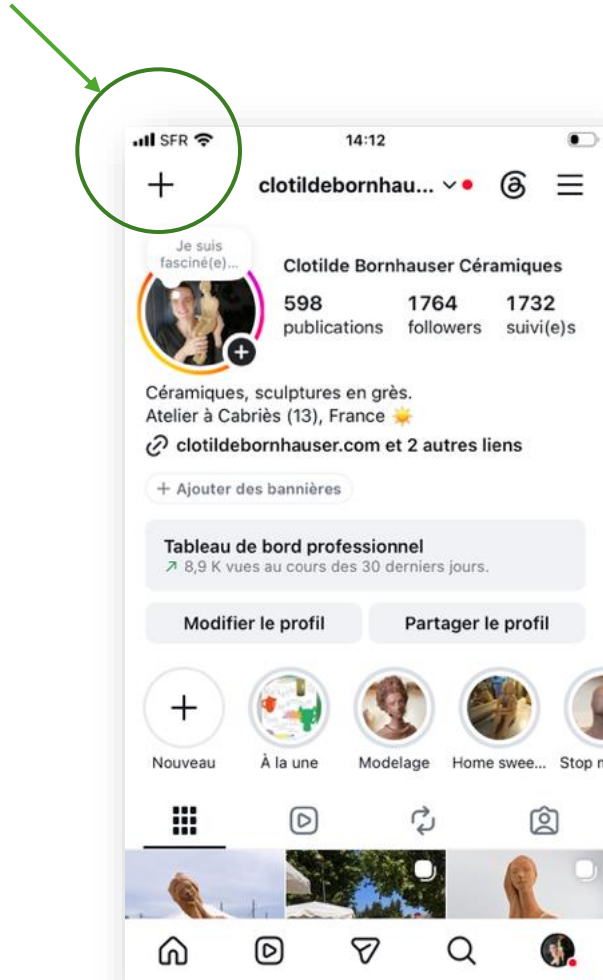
SFR 14:12

+ clotildebornhau...

Je suis fasciné(e)...

Clotilde Bornhauser Céramiques

598 publications 1764 followers 1732 suivi(e)s

Céramiques, sculptures en grès.
Atelier à Cabriès (13), France ☀️

clotildebornhauser.com et 2 autres liens

+ Ajouter des bannières

Tableau de bord professionnel
↗ 8,9 K vues au cours des 30 derniers jours.

Modifier le profil Partager le profil

Nouveau À la une Modelage Home swee... Stop m